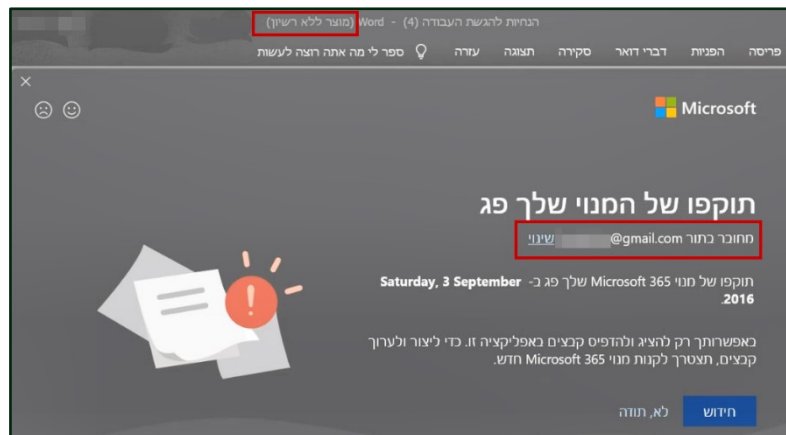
הנחיות להגשת העבודה (4) - Word (מוצר ללא רשיון)

פריסה הפניות דברי דואר סקירה תצוגה עזרה ספר לי מה אתה רוצה לעשות

Microsoft

תוקפו של המנוי שלך פג

מחובר כתור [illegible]@gmail.com שינוי

תוקפו של מנוי Microsoft 365 שלך פג ב- Saturday, 3 September 2016.

באפשרותך רק להציג ולהדפיס קבצים באפליקציה זו. כדי ליצור ולערוך קבצים, תצטרך לקנות מנוי Microsoft 365 חדש.

חידוש לא, תודה